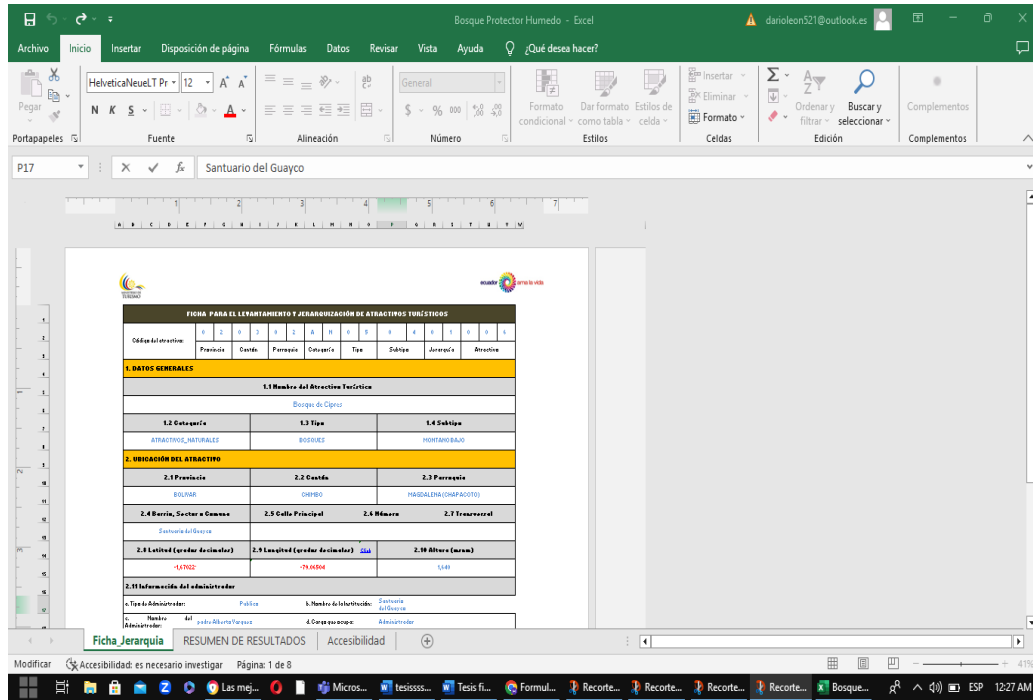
Bosque Protector Humedo - Excel
darioleon521@outlook.es

Archivo Inicio Insertar Disposición de página Fórmulas Datos Revisar Vista Ayuda ¿Qué desea hacer?

Pegar
HelveticaNeueLT Pr 12
N K S
General
$ % 000
Formato condicional
Dar formato como tabla
Estilos de celda
Insertar
Eliminar
Formato
Ordenar y filtrar
Buscar y seleccionar
Complementos
Portapapeles Fuente Alineación Número Estilos Celdas Edición Complementos

P17 Santuario del Guayco

ecuador ama la vida

FICHA PARA EL LEVANTAMIENTO Y JERARQUIZACIÓN DE ATRACTIVOS TURÍSTICOS

| Código del atractivo: | 0 | 2 | 0 | 3 | 0 | 2 | A | N | 0 | 5 | 0 | 4 | 0 | 1 | 0 | 0 |
|---|---|---|---|---|---|---|---|---|---|---|---|---|---|---|---|---|
| | Provincia | | Cantón | | Parroquia | | Categoría | | Tipo | | Subtipo | | Jerarquía | | Atractivo | |

1. DATOS GENERALES

1.1 Nombre del Atractivo Turístico
Bosque de Cipres

| 1.2 Categoría | 1.3 Tipo | 1.4 Subtipo |
|---|---|---|
| ATRACTIVOS_NATURALES | BOSQUES | MONTANO BAJO |

2. UBICACIÓN DEL ATRACTIVO

| 2.1 Provincia | 2.2 Cantón | 2.3 Parroquia |
|---|---|---|
| BOLIVAR | CHIMBO | MAGDALENA (CHAPACOTO) |

| 2.4 Barrio, Sector o Comuna | 2.5 Calle Principal | 2.6 Número | 2.7 Transversal |
|---|---|---|---|
| Santuario del Guayco | | | |

| 2.8 Latitud (grados decimales) | 2.9 Longitud (grados decimales) Click | 2.10 Altura (msnm) |
|---|---|---|
| -1,67022 | -79,06504 | 1,149 |

2.11 Información del administrador

a. Tipo de Administrador: Publica
b. Nombre de la Institución: Santuario del Guayco
c. Nombre del Administrador: padre Alberto Vazquez
d. Cargo que ocupa: Administrador

Fichа_Jerarquia RESUMEN DE RESULTADOS Accesibilidad

Modificar Accesibilidad: es necesario investigar Página: 1 de 8

Las mej... Micros... tesissss... Tesis fi... Formul... Recorte... Recorte... Recorte... Recorte... Bosque...
ESP 12:27 AM
41%